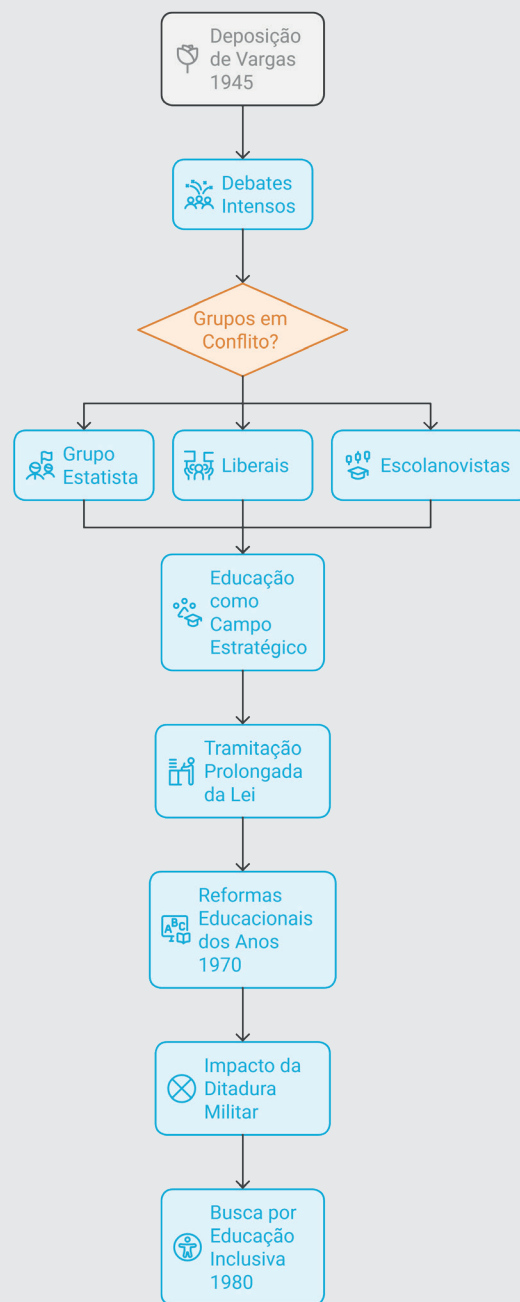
Deposição de Vargas 1945

Debates Intensos

Grupos em Conflito?

Grupo Estatista

Liberais

Escolanovistas

Educação como Campo Estratégico

Tramitação Prolongada da Lei

Reformas Educacionais dos Anos 1970

Impacto da Ditadura Militar

Busca por Educação Inclusiva 1980